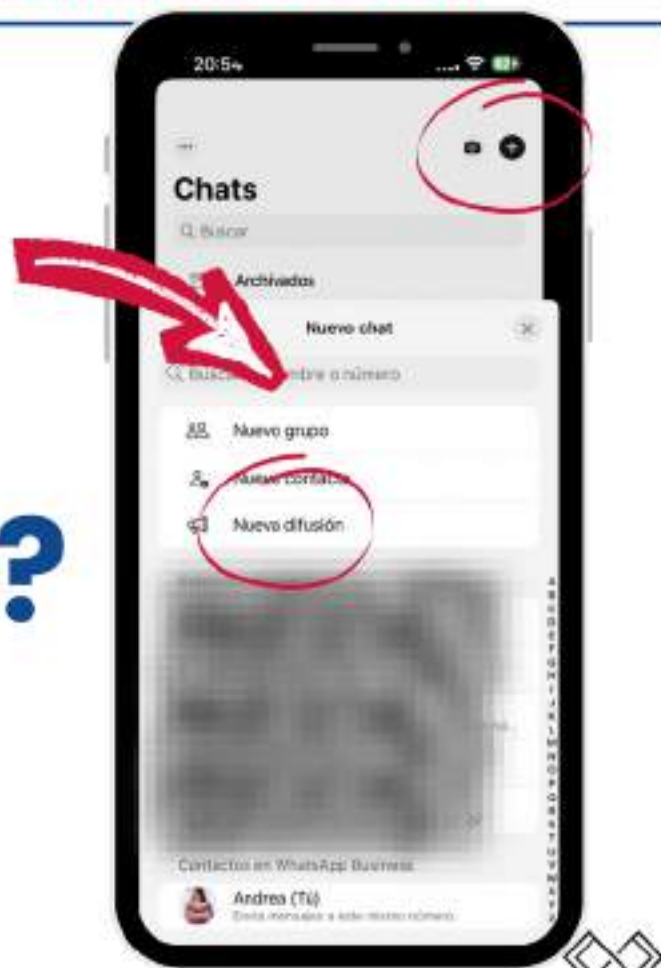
20:54

...

Chats

Q Buscar

Archivados

Nuevo chat

Q Buscar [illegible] nombre o número

Nuevo grupo

Nuevo contacto

Nuevo difusión

?

Contactos en WhatsApp Business

Andrea (Tú)

Envía mensajes a este mismo número.